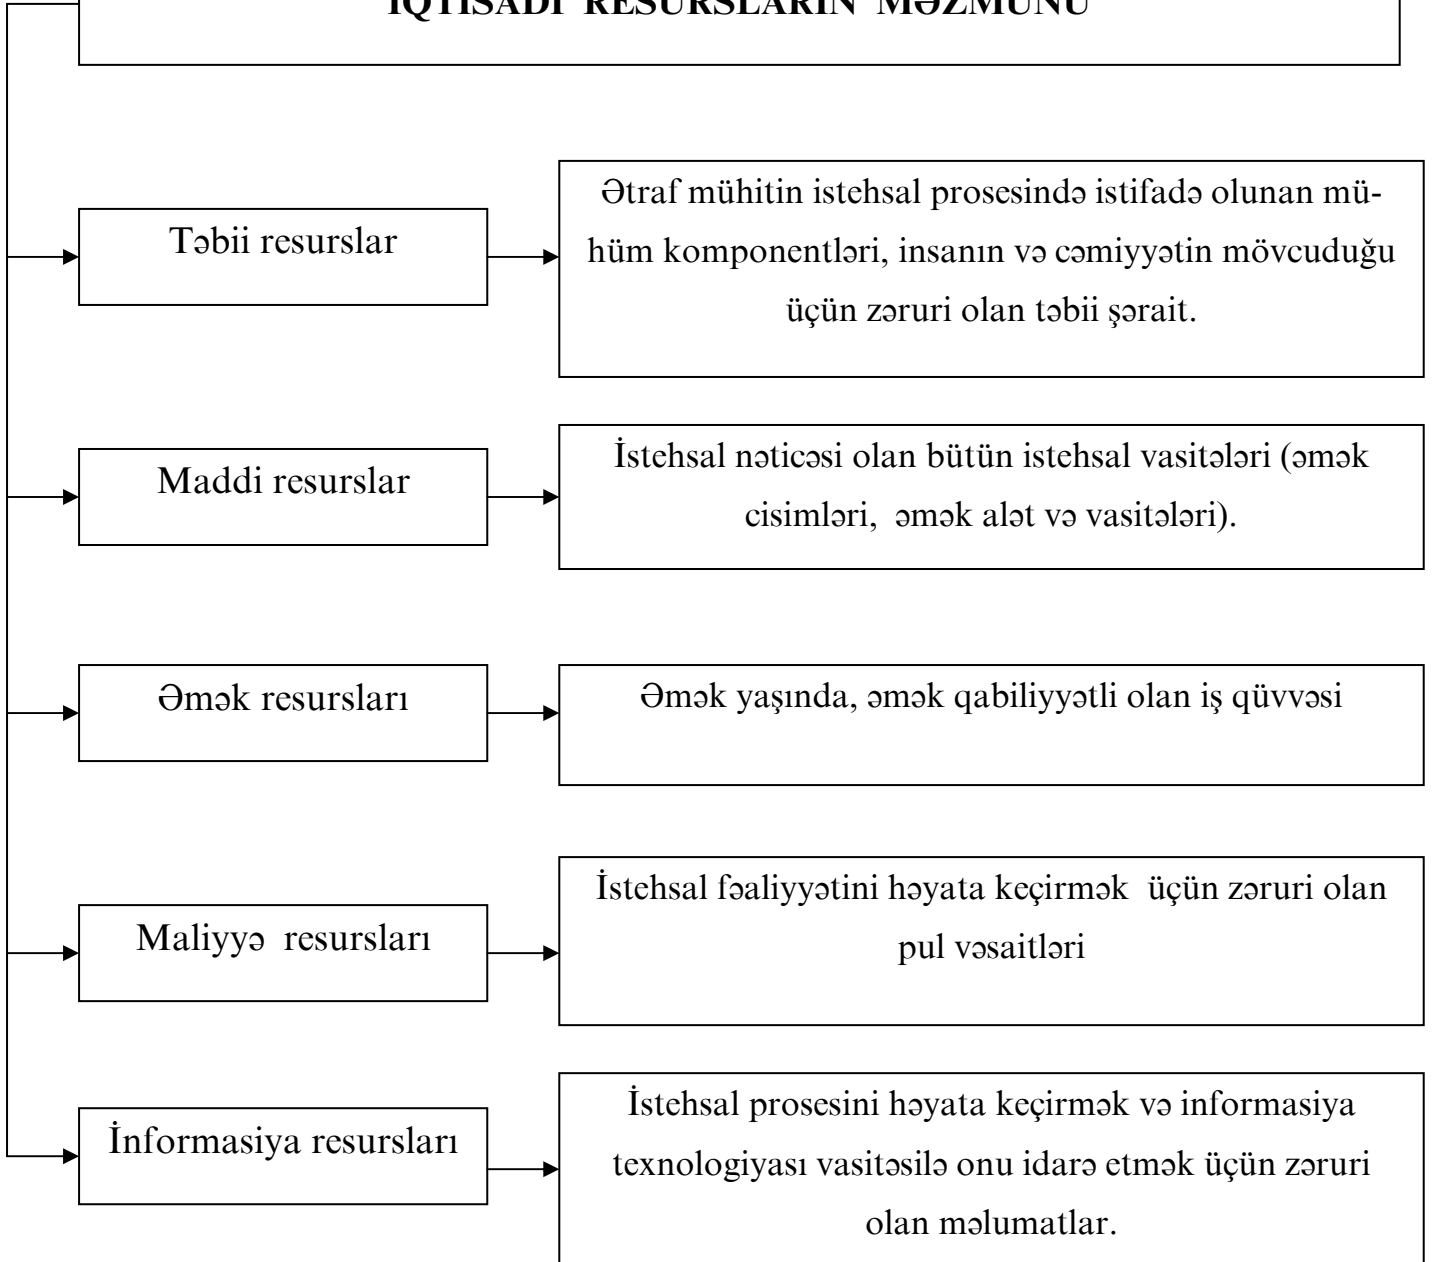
İQTİSADİ RESURSLARIN MƏZMUNU

Təbii resurslar

Ətraf mühitin istehsal prosesində istifadə olunan mühüm komponentləri, insanın və cəmiyyətin mövcuduğu üçün zəruri olan təbii şərait.

Maddi resurslar

İstehsal nəticəsi olan bütün istehsal vasitələri (əmək cisimləri, əmək alət və vasitələri).

Əmək resursları

Əmək yaşında, əmək qabiliyyətli olan iş qüvvəsi

Maliyyə resursları

İstehsal fəaliyyətini həyata keçirmək üçün zəruri olan pul vəsaitləri

İnformasiya resursları

İstehsal prosesini həyata keçirmək və informasiya texnologiyası vasitəsilə onu idarə etmək üçün zəruri olan məlumatlar.